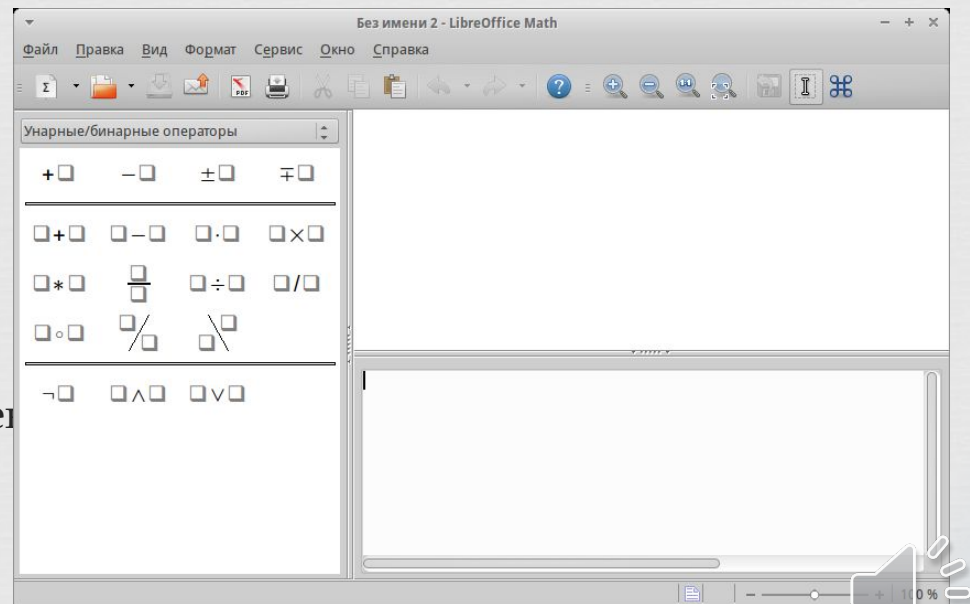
Без имени 2 - LibreOffice Math

Файл Правка Вид Формат Сервис Окно Справка

Унарные/бинарные операторы

$+\square$ $-\square$ $\pm\square$ $\mp\square$

$\square+\square$ $\square-\square$ $\square\cdot\square$ $\square\times\square$

$\square*\square$ $\frac{\square}{\square}$ $\square\div\square$ $\square/\square$

$\square\circ\square$ $\square\diagup\square$ $\square\diagdown\square$

$\neg\square$ $\square\wedge\square$ $\square\vee\square$

е

100 %